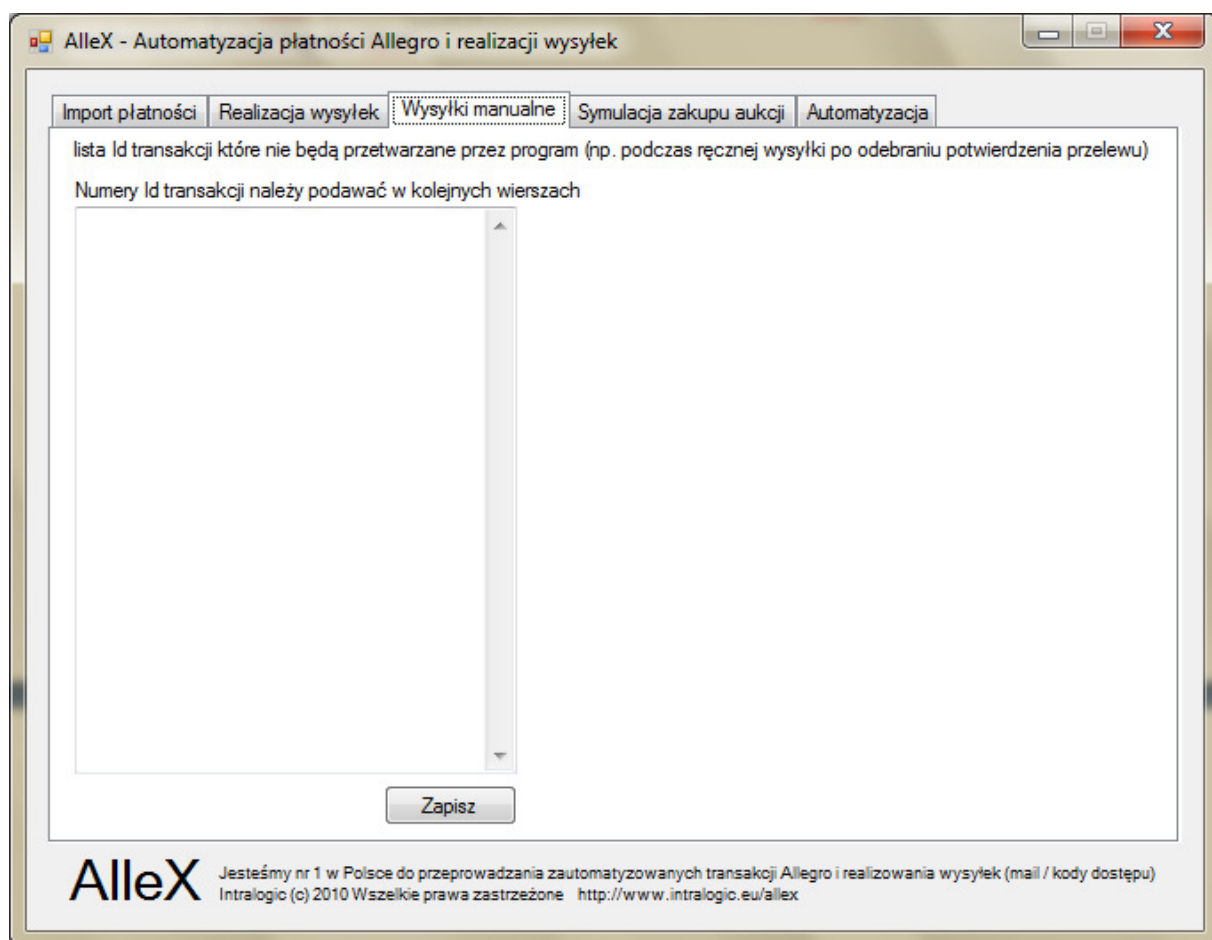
AlleX - Automatyzacja płatności Allegro i realizacji wysyłek

Import płatności | Realizacja wysyłek | Wysyłki manualne | Symulacja zakupu aukcji | Automatyzacja

lista Id transakcji które nie będą przetwarzane przez program (np. podczas ręcznej wysyłki po odebraniu potwierdzenia przelewu)

Numery Id transakcji należy podawać w kolejnych wierszach

Zapisz

AlleX Jesteśmy nr 1 w Polsce do przeprowadzania zautomatyzowanych transakcji Allegro i realizowania wysyłek (mail / kody dostępu)
Intralogic (c) 2010 Wszelkie prawa zastrzeżone http://www.intralogic.eu/allex